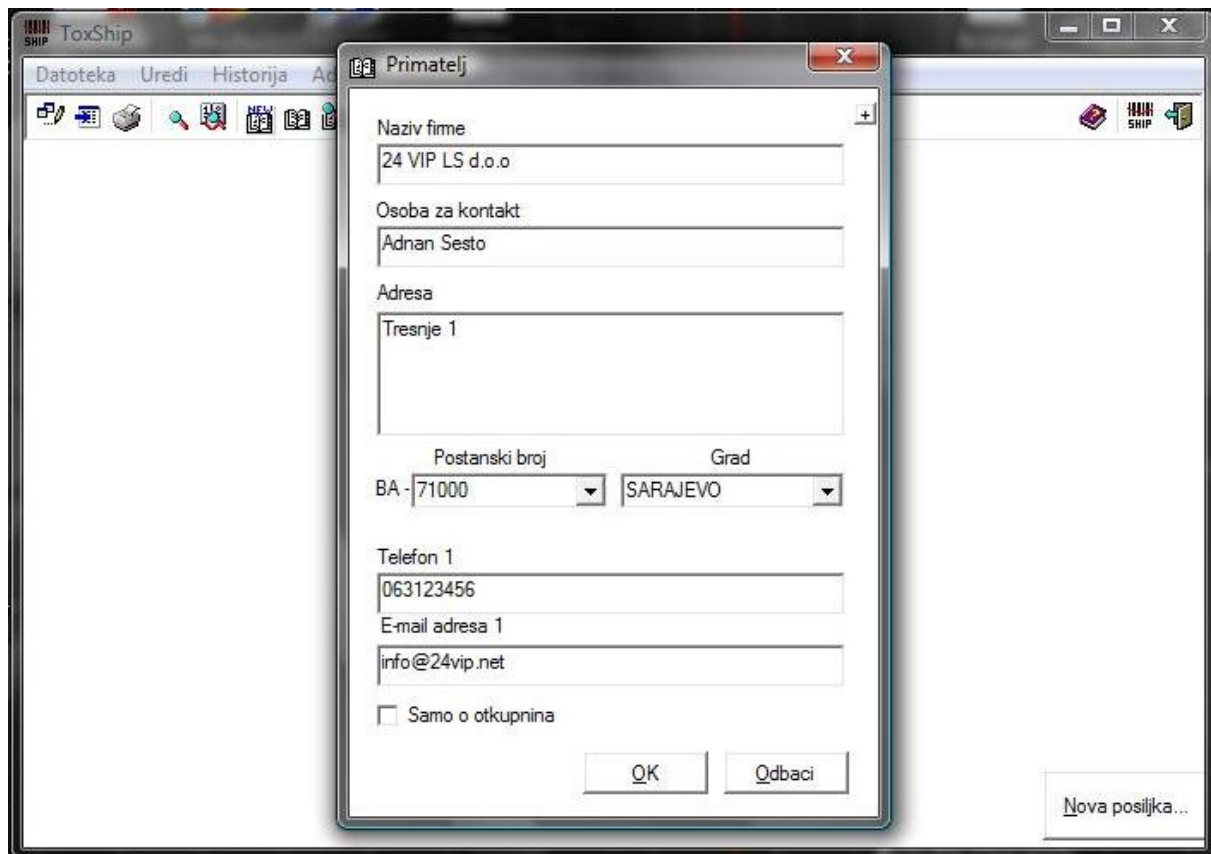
SHIP ToxShip

Datoteka Uredi Historija Ad

Primatelj

Naziv firme
24 VIP LS d.o.o

Osoba za kontakt
Adnan Sesto

Adresa
Tresnje 1

Postanski broj
BA - 71000

Grad
SARAJEVO

Telefon 1
063123456

E-mail adresa 1
info@24vip.net

Samo o otkupnina

OK
Odbaci

Nova posiljka...